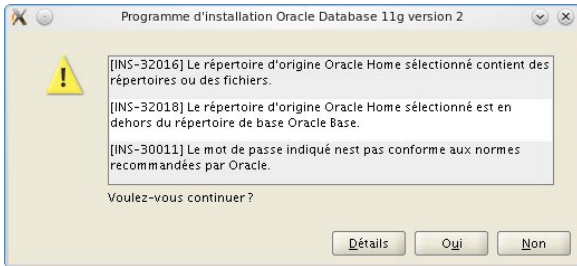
Programme d'installation Oracle Database 11g version 2

[INS-32016] Le répertoire d'origine Oracle Home sélectionné contient des répertoires ou des fichiers.

[INS-32018] Le répertoire d'origine Oracle Home sélectionné est en dehors du répertoire de base Oracle Base.

[INS-30011] Le mot de passe indiqué nest pas conforme aux normes recommandées par Oracle.

Voulez-vous continuer ?

Détails Oui Non